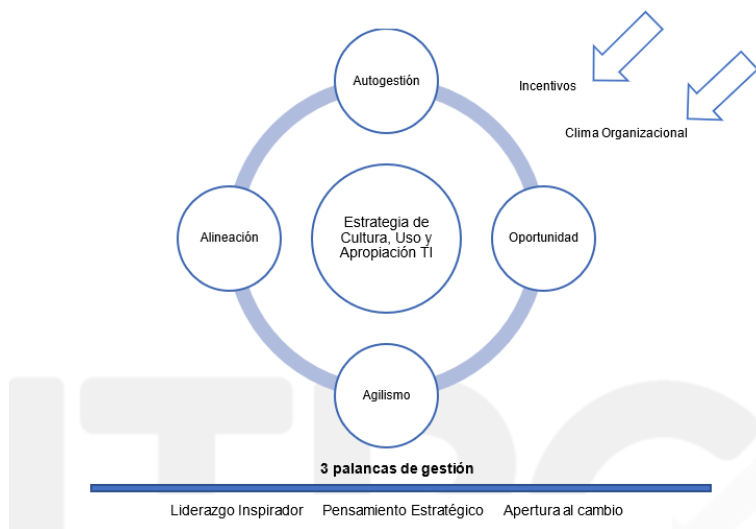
Autogestión

Incentivos

Clima Organizacional

Alineación

Estrategia de Cultura, Uso y Apropiación TI

Oportunidad

Agilismo

3 palancas de gestión

Liderazgo Inspirador Pensamiento Estratégico Apertura al cambio